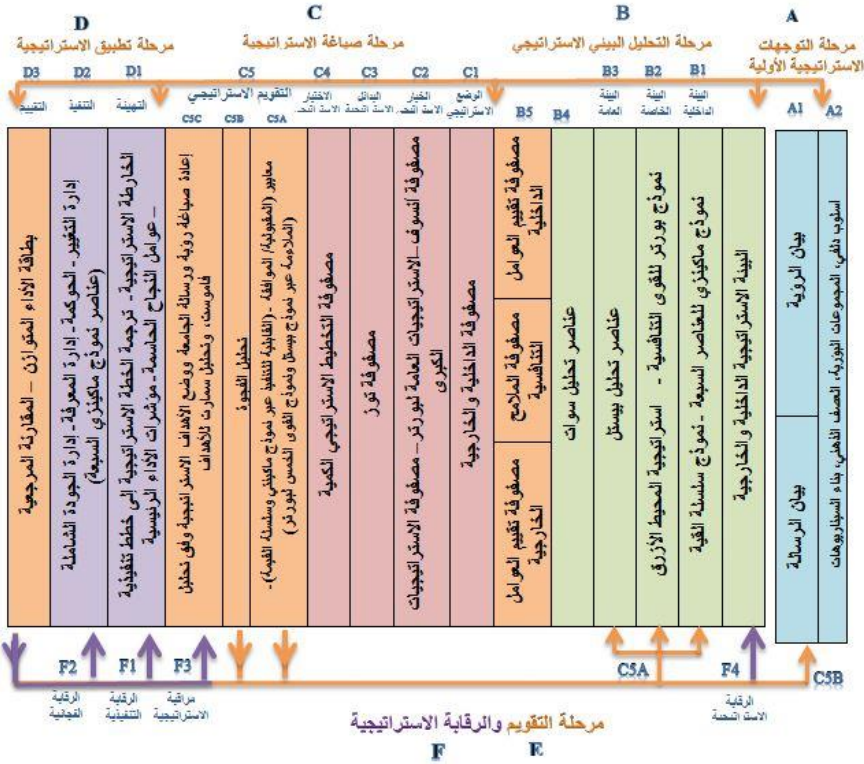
D
مرحلة تطبيق الاستراتيجية

C
مرحلة صياغة الاستراتيجية

B
مرحلة التحليل البيئي الاستراتيجي

A
مرحلة التوجهات الاستراتيجية الأولية

D3 التقييم
D2 التنفيذ
D1 التهيئة
C5 التقويم الاستراتيجي
C5C
C5B
C5A
C4 الاختيار الاستراتيجي
C3 البدائل الاستراتيجية
C2 الخيار الاستراتيجي
C1 الوضع الاستراتيجي
B5
B4
B3 البيئة العامة
B2 البيئة الخاصة
B1 البيئة الداخلية
A1
A2

بطاقة الأداء المتوازن – المقارنة المرجعية

إدارة التغيير، الحوكمة، إدارة المعرفة، إدارة الجودة الشاملة (عناصر نموذج ماكينزي السبعة)

الخارطة الاستراتيجية، ترجمة الخطة الاستراتيجية إلى خطط تنفيذية – عوامل النجاح الحاسمة، مؤشرات الأداء الرئيسية

إعادة صياغة رؤية ورسالة الجامعة ووضع الأهداف الاستراتيجية وفق تحليل قاموسة، وتحليل سمارت للأهداف

تحليل الفجوة

معايير (المقبولية، التوافقية، القابلية للتنفيذ عبر نموذج ماكينزي وسلسلة القيمة)، (الملاءمة عبر نموذج بيستل ونموذج القوى الخمس لبورتر)

مصفوفة التخطيط الاستراتيجي الكمية

مصفوفة تووز

مصفوفة السوق – الاستراتيجيات العامة لبورتر – مصفوفة الاستراتيجيات الكبرى

مصفوفة الداخلية والخارجية

مصفوفة تقييم العوامل الداخلية

مصفوفة الملامح التنافسية

مصفوفة تقييم العوامل الخارجية

عناصر تحليل سوات

عناصر تحليل بيستل

نموذج بورتر للقوى التنافسية – استراتيجية المحيط الأزرق

نموذج ماكينزي للعناصر السبعة – نموذج سلسلة القيمة

البيئة الاستراتيجية الداخلية والخارجية

بيان الرؤية

بيان الرسالة

أسلوب دلفي، المجموعات البؤرية، العصف الذهني، بناء السيناريوهات

F2 الرقابة الفجائية
F1 الرقابة التنفيذية
F3 مراقبة الاستراتيجية
C5A
F4 الرقابة الاستراتيجية
C5B

مرحلة التقويم والرقابة الاستراتيجية
F
E